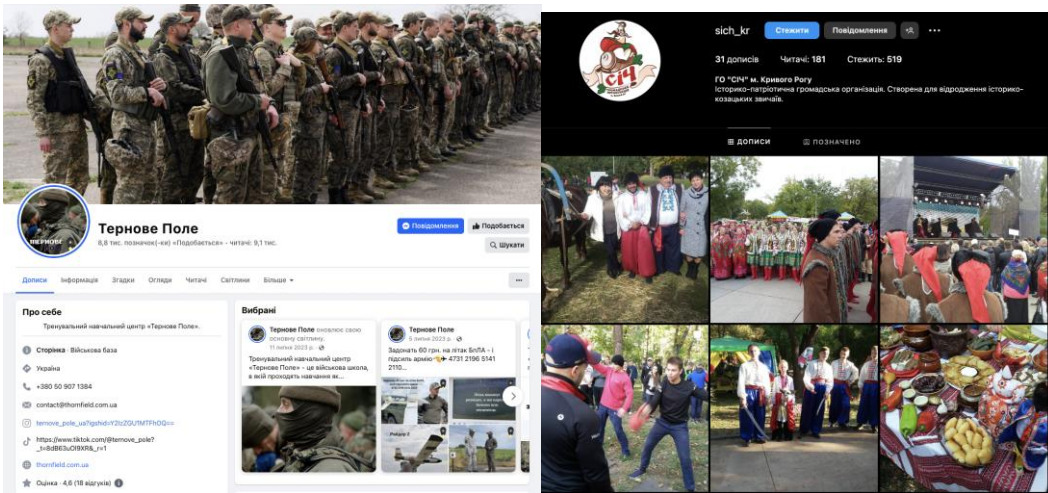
Тернове Поле

8,6 тис. позначок(-ки) «Подобається» · читачі: 9,1 тис.

Повідомлення
Подобається
Шукати

Дописи Інформація Згадки Огляди Читачі Світлини Більше

Про себе

Тренувальний навчальний центр «Тернове Поле».

Сторінка · Військова база

Україна

+380 50 907 1384

contact@thornfield.com.ua

ternove_pole_ua?igshid=Y2lzZGU1MTFhOQ==

https://www.tiktok.com/@ternove_pole?_t=8dB63uOl9XR&_r=1

thornfield.com.ua

Оцінка · 4,6 (18 відгуків)

Вибрані

Тернове Поле оновлює свою основну світлину.
11 липня 2023 р.
Тренувальний навчальний центр «Тернове Поле» - це військова школа, в якій проходить навчання як...

Тернове Поле
5 липня 2023 р.
Задонать 60 грн. на літак БпЛА - і підсиль армію 4731 2196 5141 2110...

sich_kr
Стежити
Повідомлення

31 дописів Читачі: 181 Стежить: 519

СІЧ

ГО "СІЧ" м. Кривого Рогу
Історико-патріотична громадська організація. Створена для відродження історико-козацьких звичаїв.

ДОПИСИ ПОЗНАЧЕНО